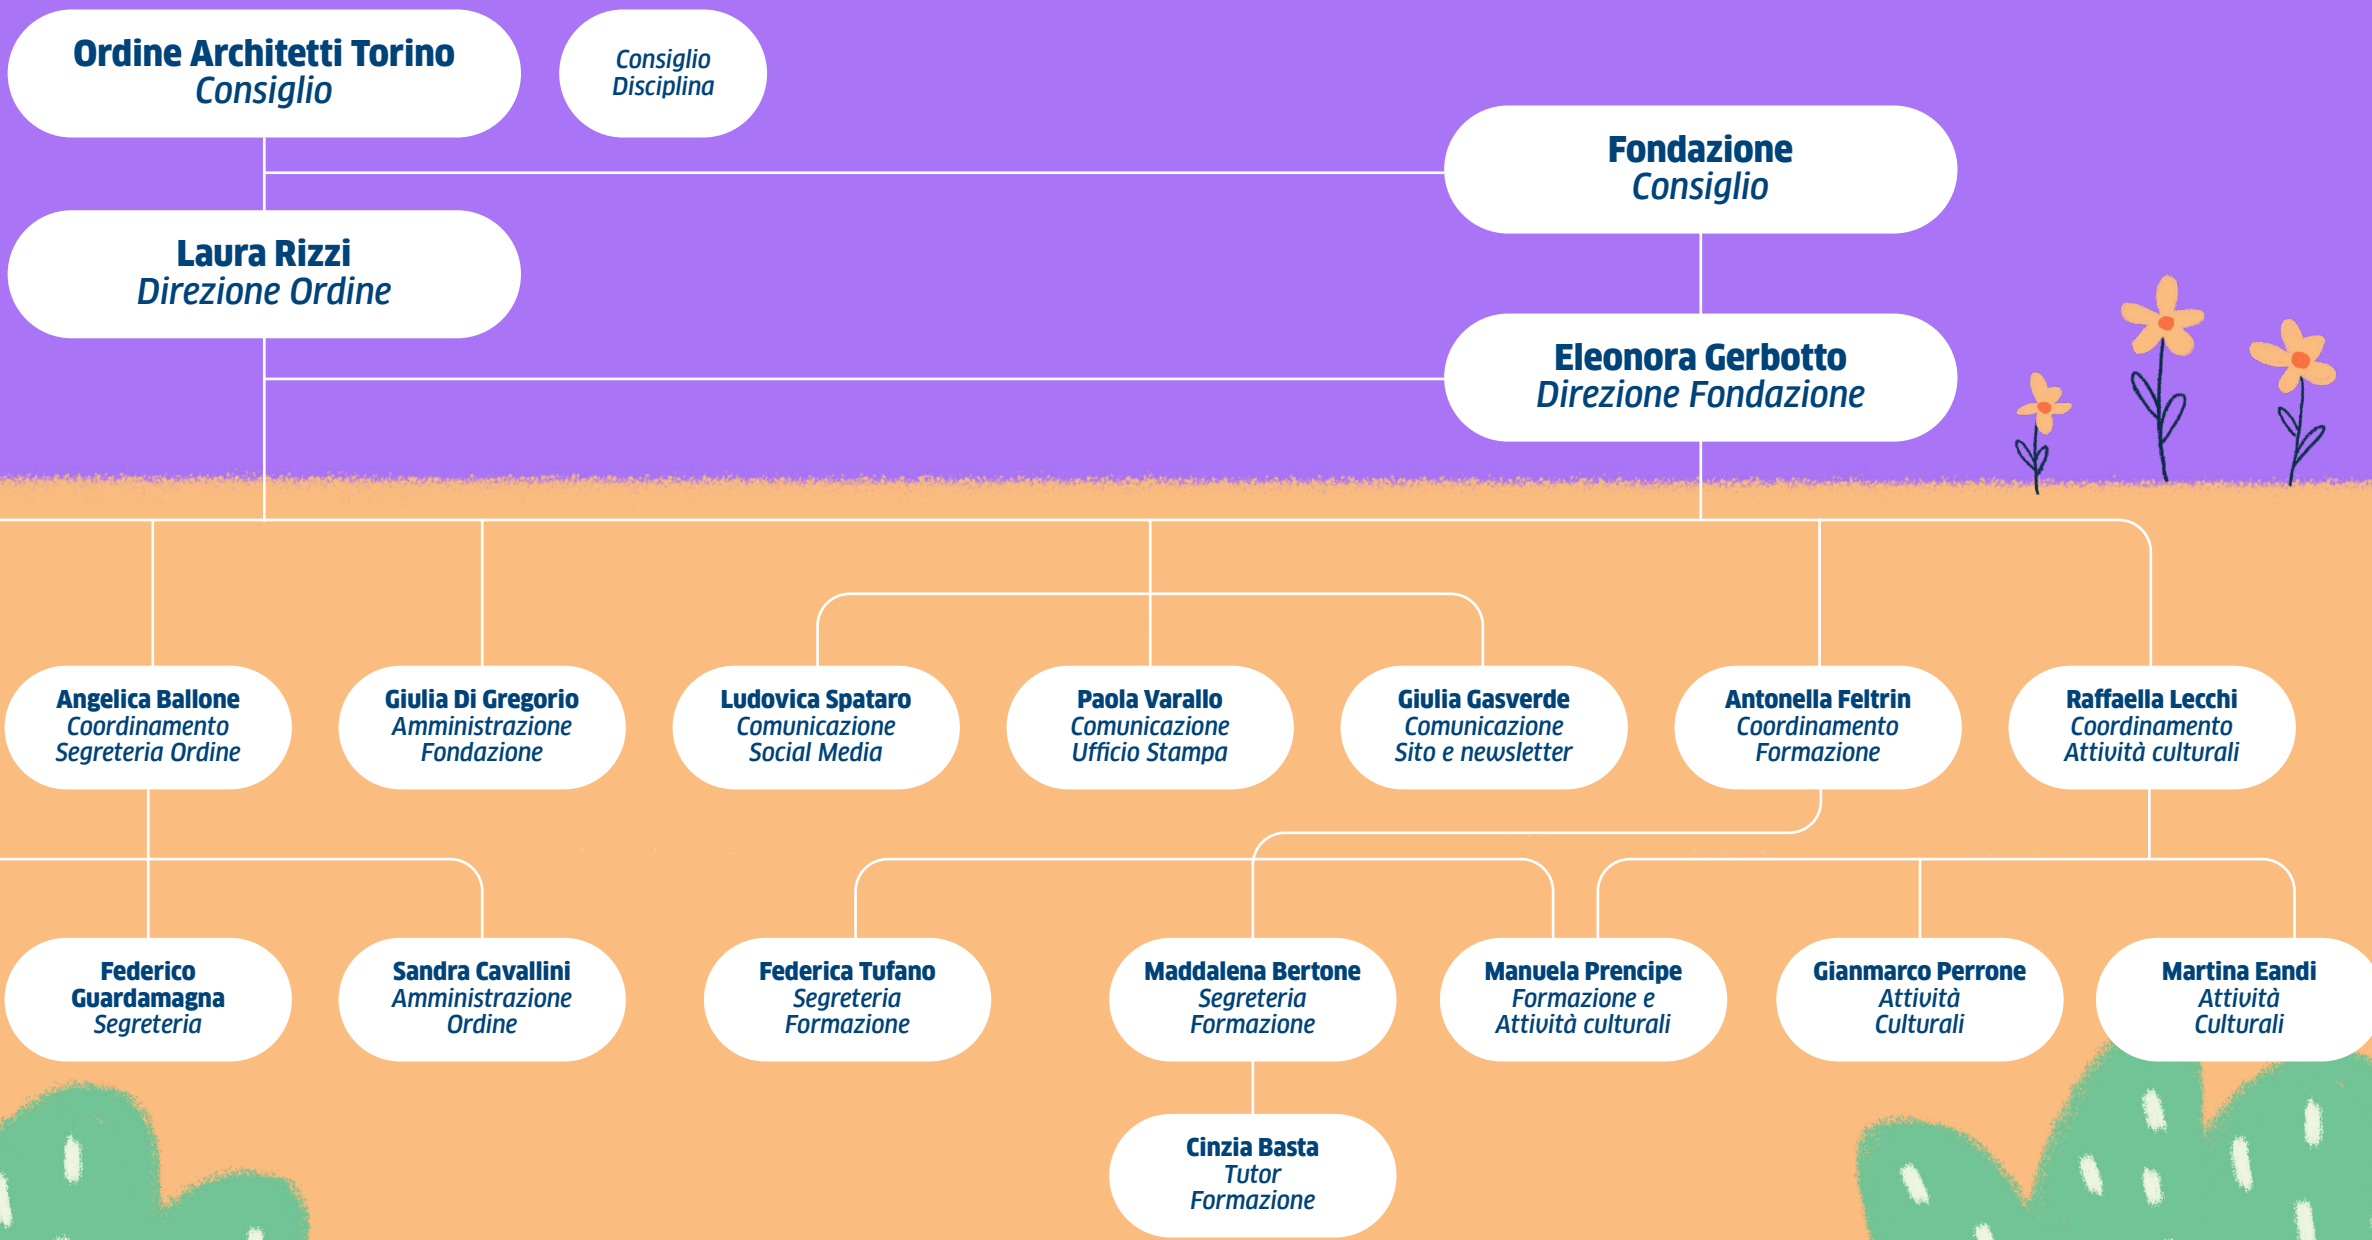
Ordine Architetti Torino
Consiglio

Consiglio
Disciplina

Fondazione
Consiglio

Laura Rizzi
Direzione Ordine

Eleonora Gerbotto
Direzione Fondazione

Angelica Ballone
Coordinamento
Segreteria Ordine

Giulia Di Gregorio
Amministrazione
Fondazione

Ludovica Spataro
Comunicazione
Social Media

Paola Varallo
Comunicazione
Ufficio Stampa

Giulia Gasverde
Comunicazione
Sito e newsletter

Antonella Feltrin
Coordinamento
Formazione

Raffaella Lecchi
Coordinamento
Attività culturali

Federico
Guardamagna
Segreteria

Sandra Cavallini
Amministrazione
Ordine

Federica Tufano
Segreteria
Formazione

Maddalena Bertone
Segreteria
Formazione

Manuela Prencipe
Formazione e
Attività culturali

Gianmarco Perrone
Attività
Culturali

Martina Eandi
Attività
Culturali

Cinzia Basta
Tutor
Formazione